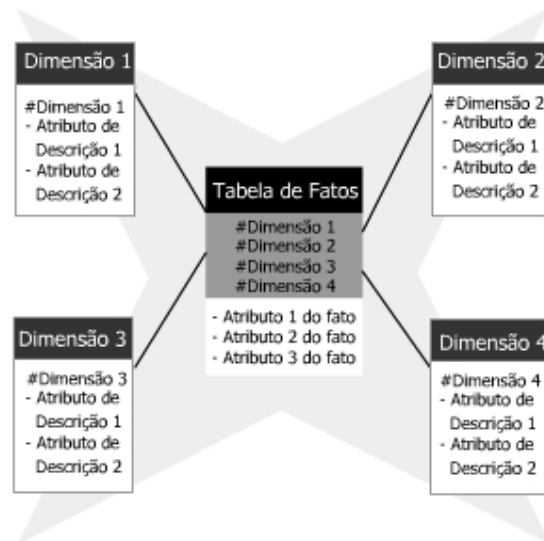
Dimensão 1

#Dimensão 1
- Atributo de Descrição 1
- Atributo de Descrição 2

Dimensão 2

#Dimensão 2
- Atributo de Descrição 1
- Atributo de Descrição 2

Tabela de Fatos

#Dimensão 1
#Dimensão 2
#Dimensão 3
#Dimensão 4

- Atributo 1 do fato
- Atributo 2 do fato
- Atributo 3 do fato

Dimensão 3

#Dimensão 3
- Atributo de Descrição 1
- Atributo de Descrição 2

Dimensão 4

#Dimensão 4
- Atributo de Descrição 1
- Atributo de Descrição 2